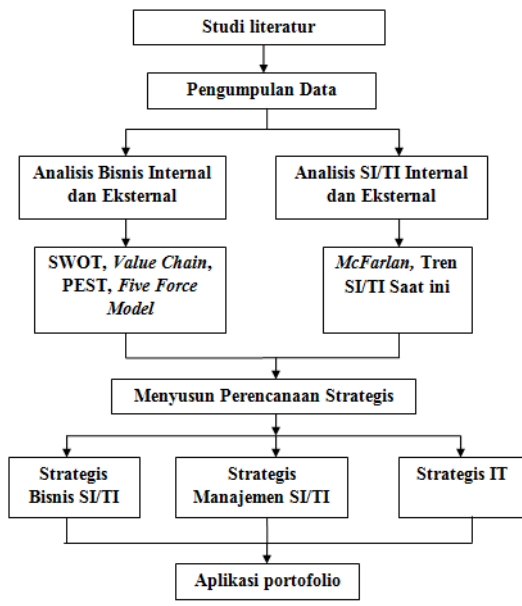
Studi literatur

Pengumpulan Data

Analisis Bisnis Internal dan Eksternal

Analisis SI/TI Internal dan Eksternal

SWOT, *Value Chain*, PEST, *Five Force Model*

*McFarlan*, Tren SI/TI Saat ini

Menyusun Perencanaan Strategis

Strategis Bisnis SI/TI

Strategis Manajemen SI/TI

Strategis IT

Aplikasi portofolio